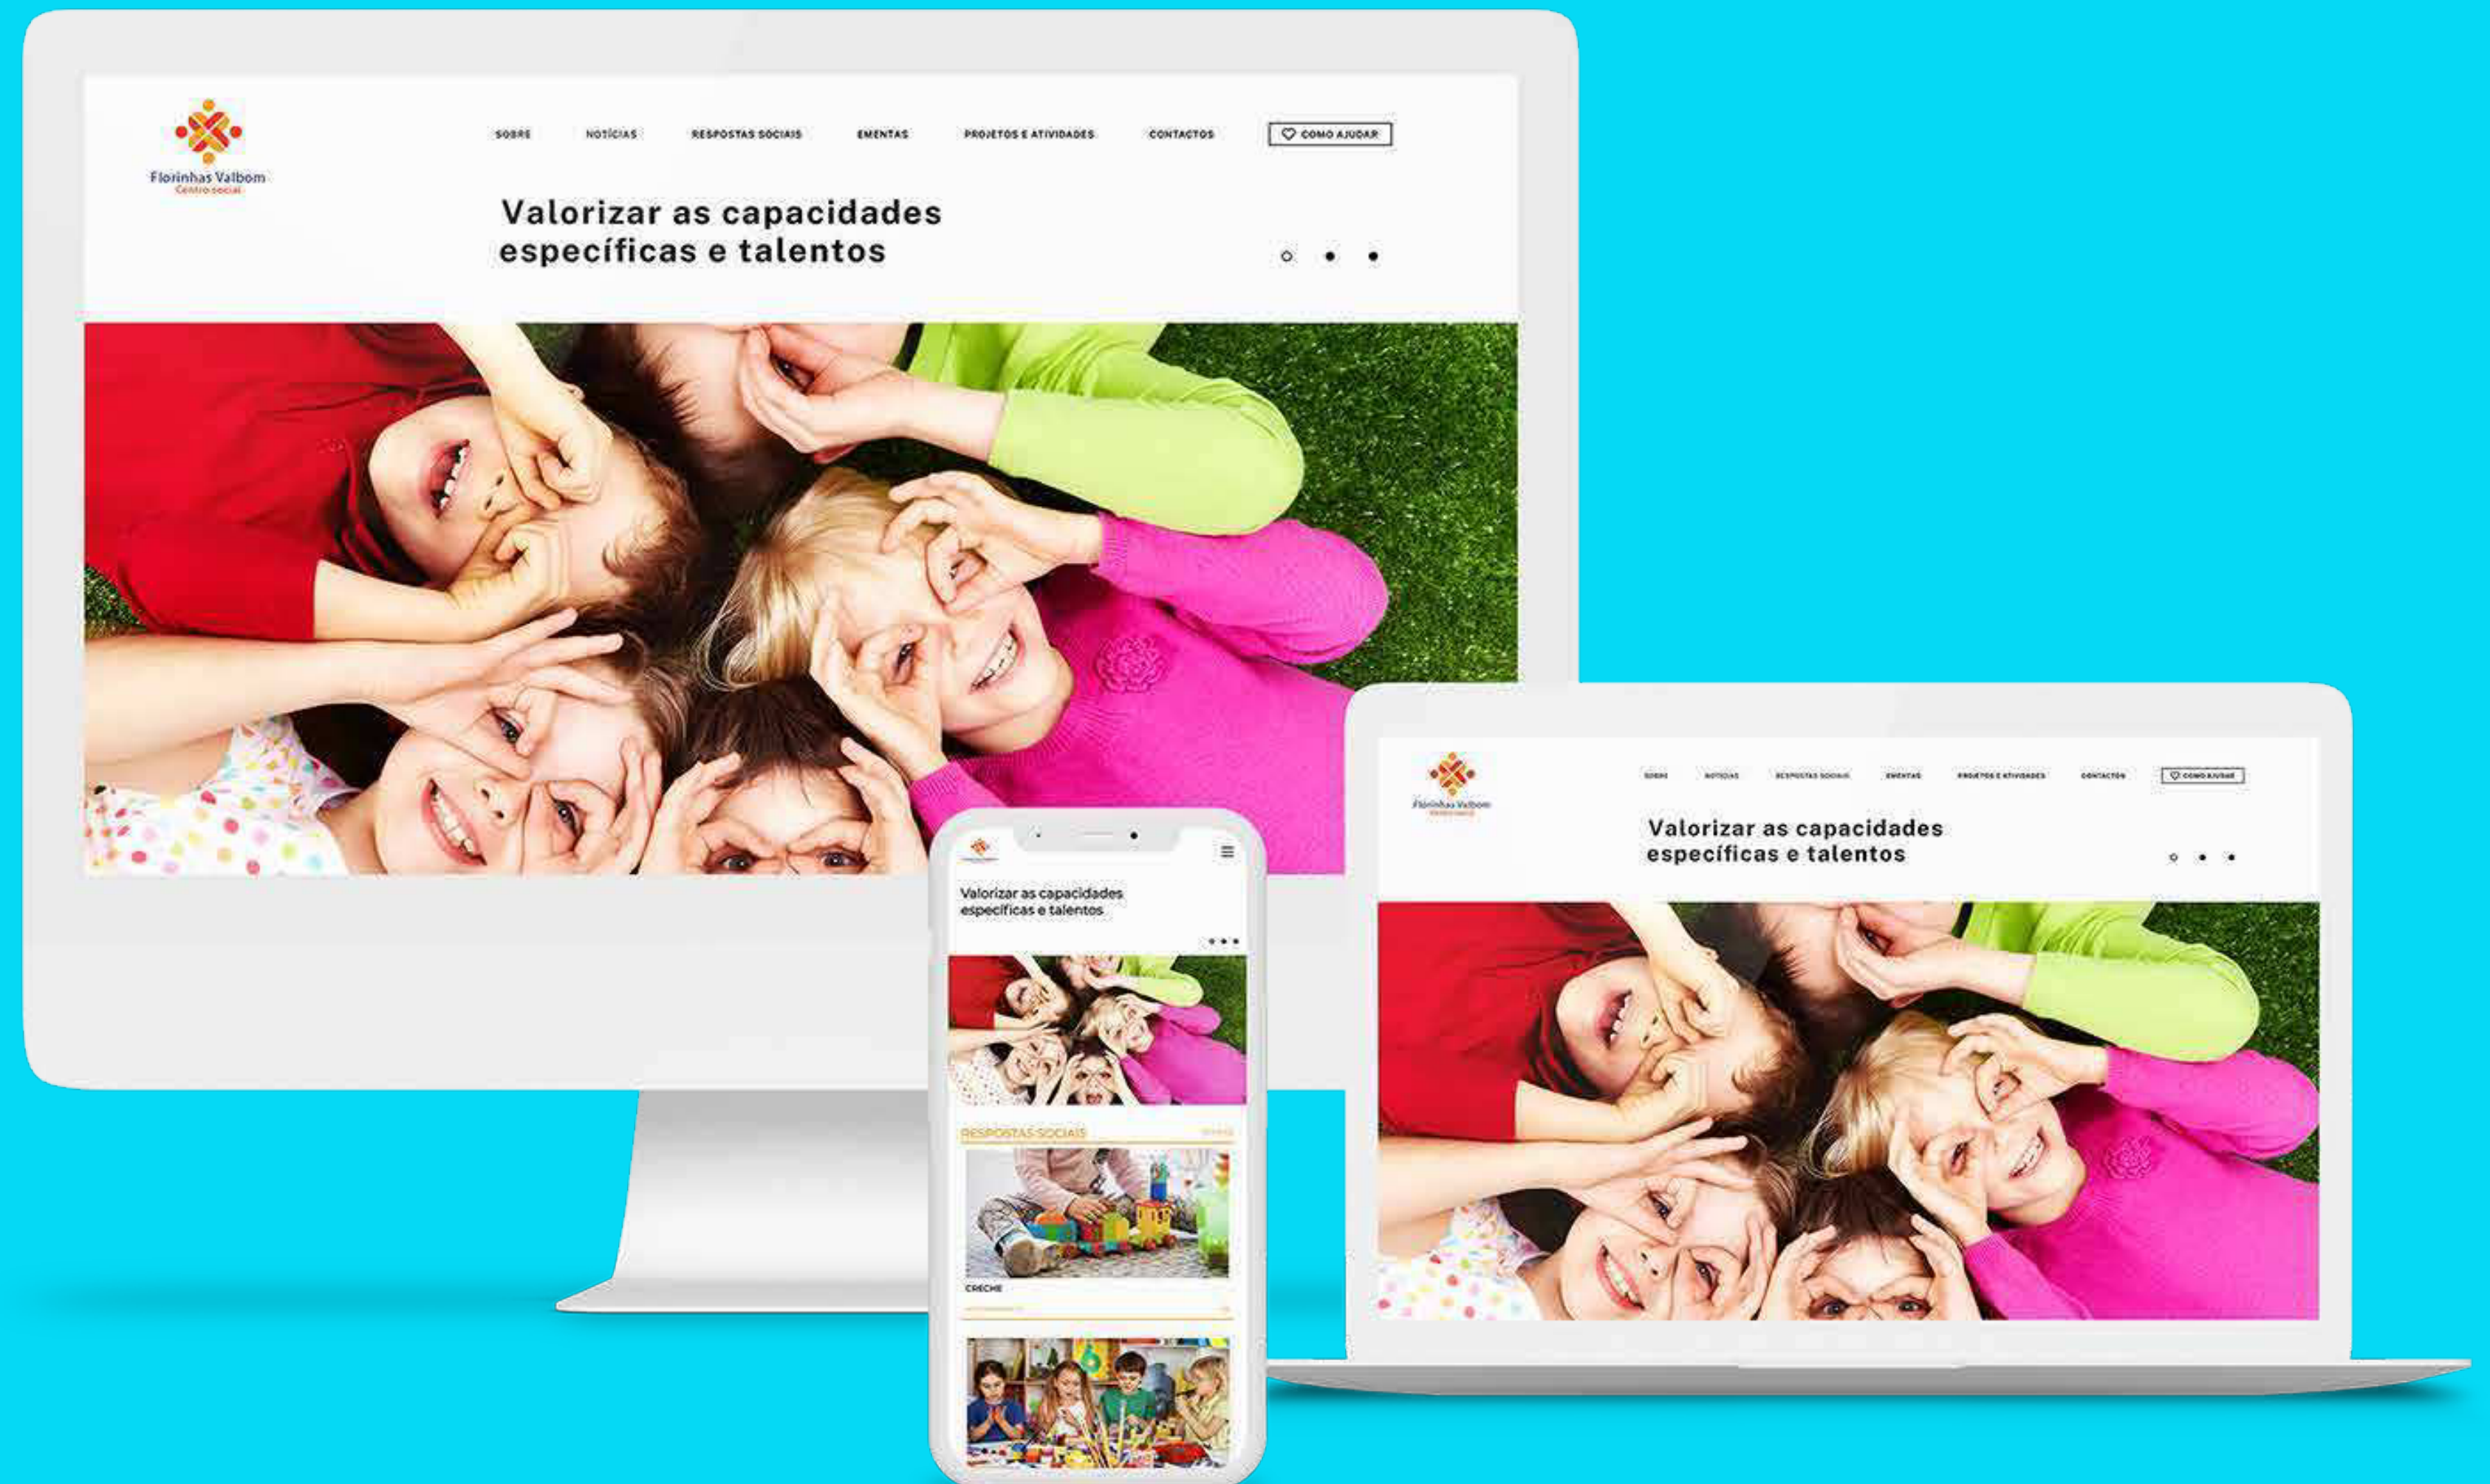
Florinhas Valbom
Centro social

SOBRE NOTÍCIAS RESPOSTAS SOCIAIS EMENTAS PROJETOS E ATIVIDADES CONTACTOS COMO AJUDAR

Valorizar as capacidades específicas e talentos

Valorizar as capacidades específicas e talentos

RESPOSTAS SOCIAIS

CRECHE

Florinhas Valbom

SOBRE NOTÍCIAS RESPOSTAS SOCIAIS EMENTAS PROJETOS E ATIVIDADES CONTACTOS COMO AJUDAR

Valorizar as capacidades específicas e talentos